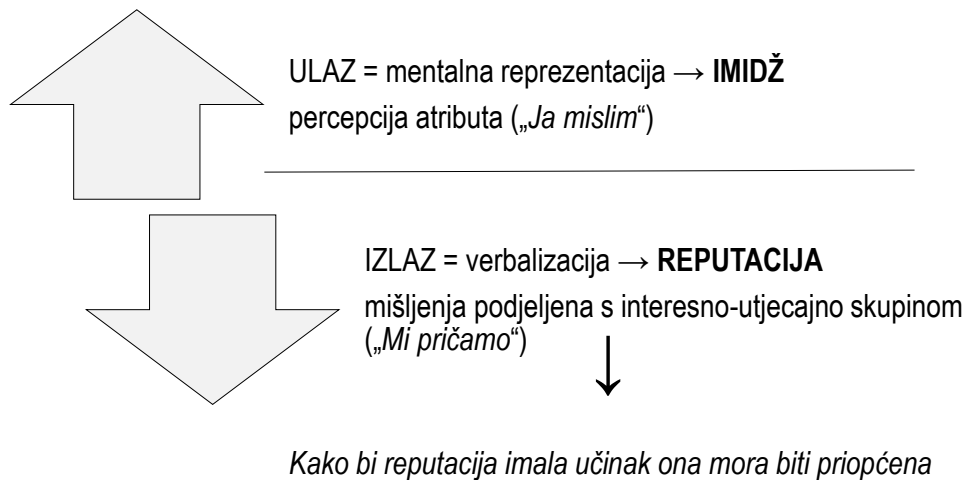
ULAZ = mentalna reprezentacija → **IMIDŽ**
percepcija atributa („*Ja mislim*“)

IZLAZ = verbalizacija → **REPUTACIJA**
mišljenja podjeljena s interesno-utjecajno skupinom („*Mi pričamo*“)

↓

*Kako bi reputacija imala učinak ona mora biti priopćena*